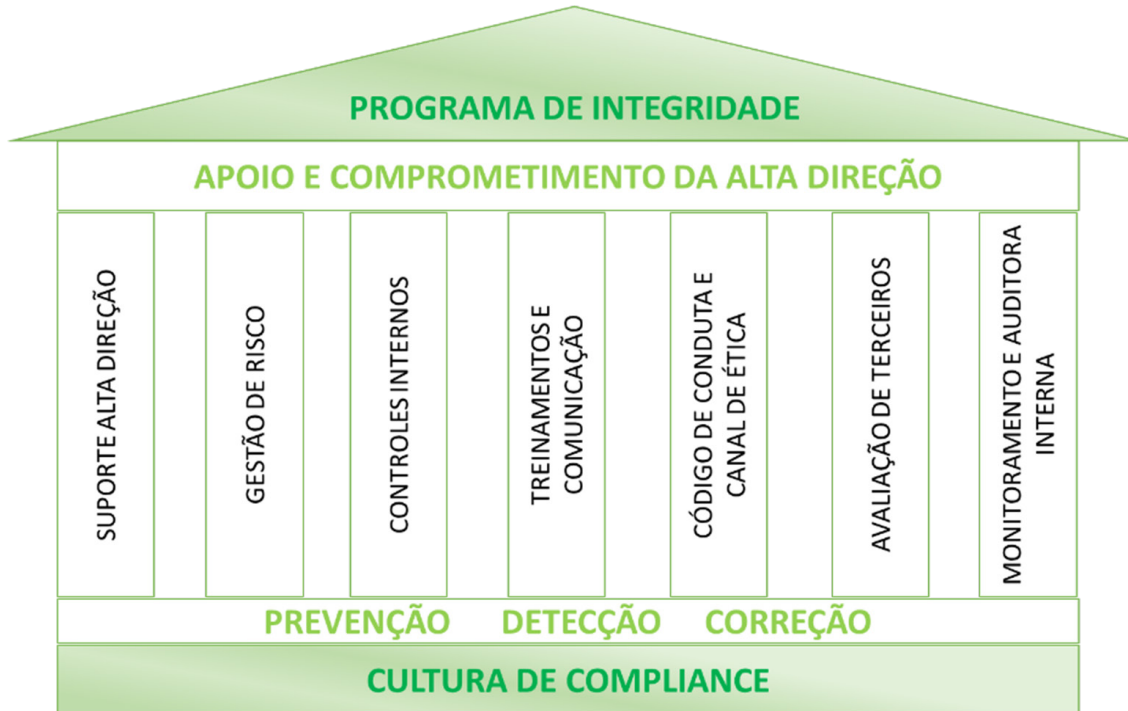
PROGRAMA DE INTEGRIDADE

APOIO E COMPROMETIMENTO DA ALTA DIREÇÃO

SUPORTE ALTA DIREÇÃO

GESTÃO DE RISCO

CONTROLES INTERNOS

TREINAMENTOS E COMUNICAÇÃO

CÓDIGO DE CONDUTA E CANAL DE ÉTICA

AVALIAÇÃO DE TERCEIROS

MONITORAMENTO E AUDITORA INTERNA

PREVENÇÃO DETECÇÃO CORREÇÃO

CULTURA DE COMPLIANCE